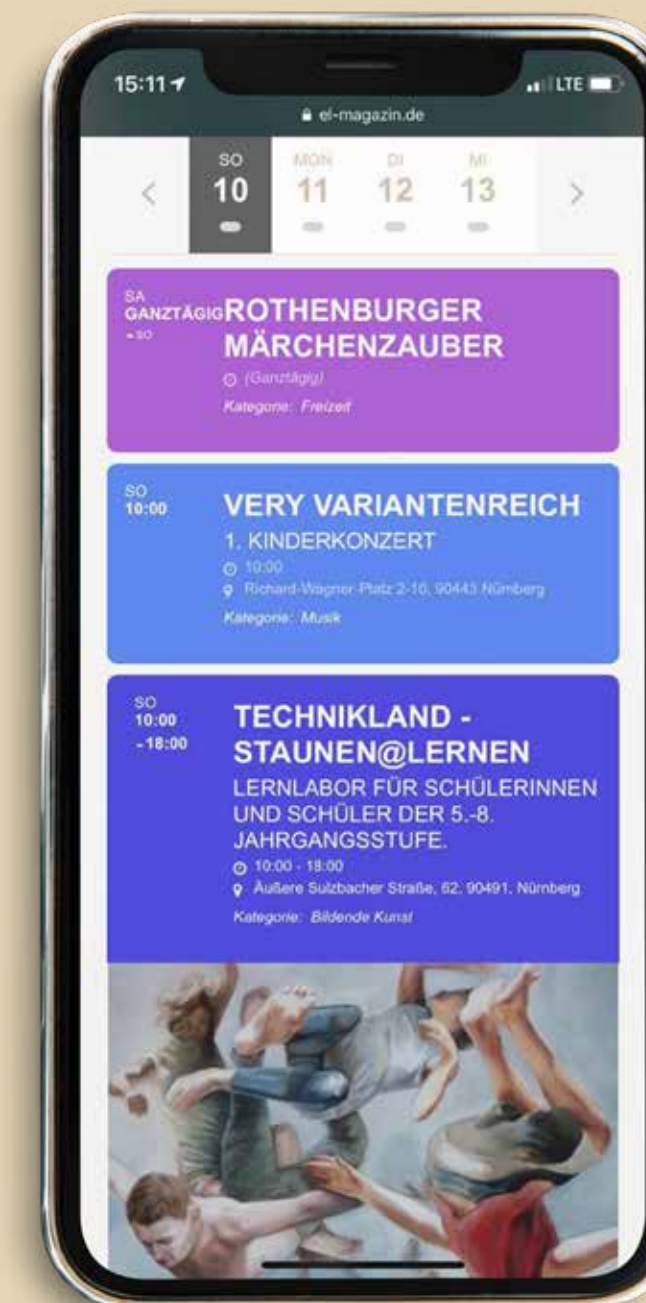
15:11
LTE
el-magazin.de

<
SO
10
MON
11
DI
12
MI
13
>

SA
GANZTÄGIG
- SO
ROTHENBURGER MÄRCHENZAUBER
(Ganztägig)
Kategorie: Freizeit

SO
10:00
VERY VARIANTENREICH
1. KINDERKONZERT
10:00
Richard-Wagner-Platz 2-10, 90443 Nürnberg
Kategorie: Musik

SO
10:00
-18:00
TECHNIKLAND - STAUNEN@LERNEN
LERNLABOR FÜR SCHÜLERINNEN UND SCHÜLER DER 5.-8. JAHRGANGSSTUFE.
10:00 - 18:00
Äußere Sulzbacher Straße, 62, 90491, Nürnberg
Kategorie: Bildende Kunst